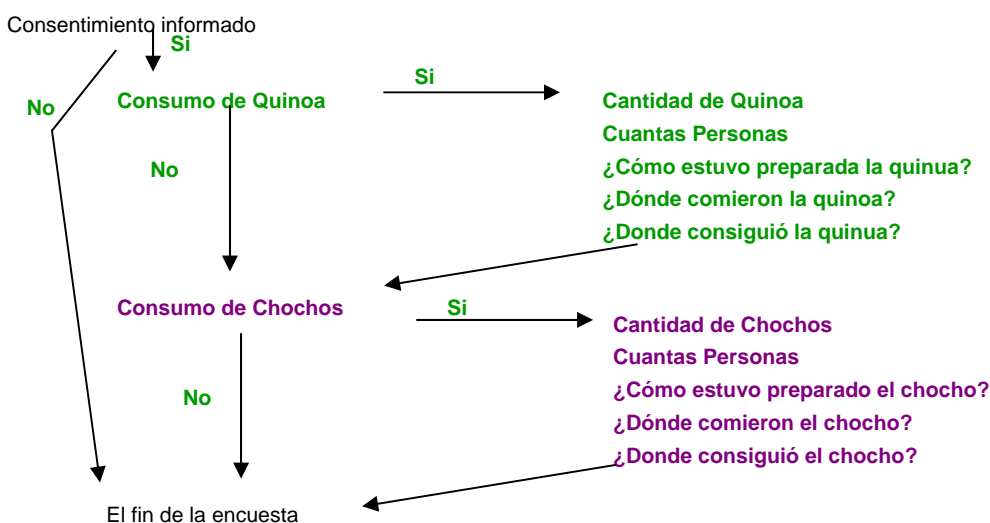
Consentimiento informado

Si

No

Consumo de Quinoa

Si

Cantidad de Quinoa
Cuantas Personas
¿Cómo estuvo preparada la quinua?
¿Dónde comieron la quinoa?
¿Donde consiguió la quinua?

No

Consumo de Chochos

Si

Cantidad de Chochos
Cuantas Personas
¿Cómo estuvo preparado el chocho?
¿Dónde comieron el chocho?
¿Donde consiguió el chocho?

No

El fin de la encuesta